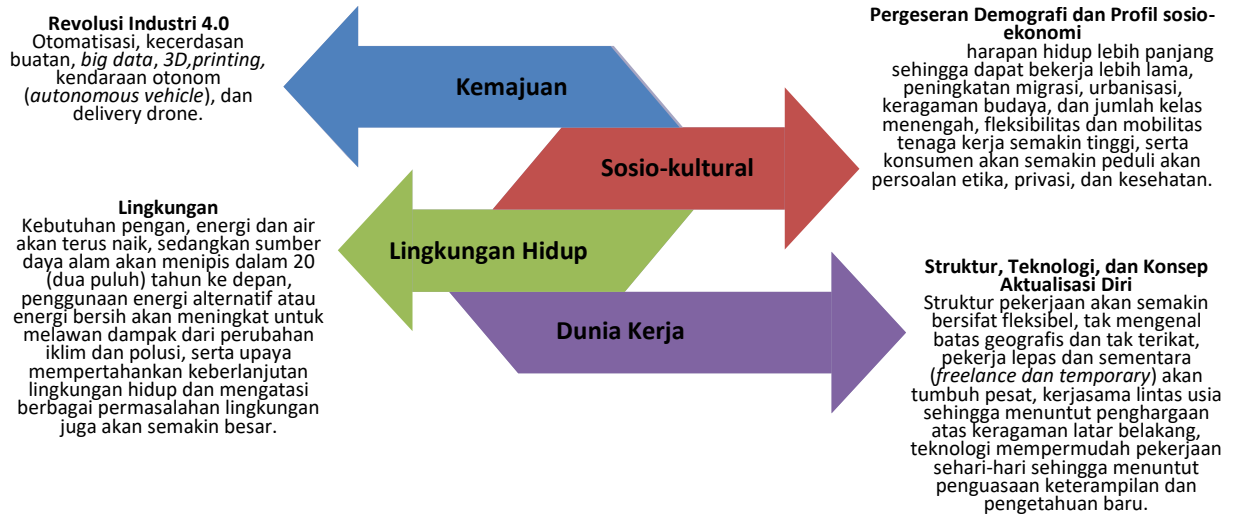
**Revolusi Industri 4.0**
Otomatisasi, kecerdasan buatan, *big data*, *3D,printing,* kendaraan otonom (*autonomous vehicle*), dan delivery drone.

Kemajuan

**Pergeseran Demografi dan Profil sosio-ekonomi**
harapan hidup lebih panjang sehingga dapat bekerja lebih lama, peningkatan migrasi, urbanisasi, keragaman budaya, dan jumlah kelas menengah, fleksibilitas dan mobilitas tenaga kerja semakin tinggi, serta konsumen akan semakin peduli akan persoalan etika, privasi, dan kesehatan.

Sosio-kultural

**Lingkungan**
Kebutuhan pengan, energi dan air akan terus naik, sedangkan sumber daya alam akan menipis dalam 20 (dua puluh) tahun ke depan, penggunaan energi alternatif atau energi bersih akan meningkat untuk melawan dampak dari perubahan iklim dan polusi, serta upaya mempertahankan keberlanjutan lingkungan hidup dan mengatasi berbagai permasalahan lingkungan juga akan semakin besar.

Lingkungan Hidup

Dunia Kerja

**Struktur, Teknologi, dan Konsep Aktualisasi Diri**
Struktur pekerjaan akan semakin bersifat fleksibel, tak mengenal batas geografis dan tak terikat, pekerja lepas dan sementara (*freelance dan temporary*) akan tumbuh pesat, kerjasama lintas usia sehingga menuntut penghargaan atas keragaman latar belakang, teknologi mempermudah pekerjaan sehari-hari sehingga menuntut penguasaan keterampilan dan pengetahuan baru.